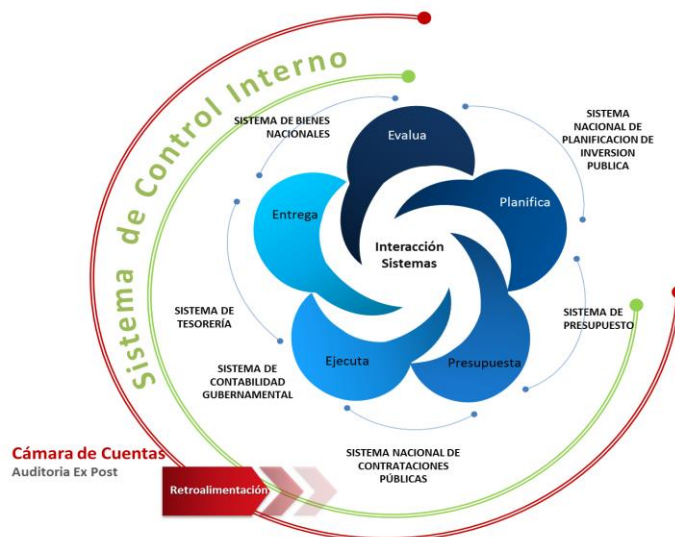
Sistema de Control Interno

SISTEMA DE BIENES NACIONALES

SISTEMA NACIONAL DE PLANIFICACION DE INVERSION PUBLICA

Evalua

Planifica

Entrega

Interacción Sistemas

SISTEMA DE TESORERÍA

SISTEMA DE PRESUPUESTO

Ejecuta

Presupuesta

SISTEMA DE CONTABILIDAD GUBERNAMENTAL

SISTEMA NACIONAL DE CONTRATACIONES PÚBLICAS

Cámara de Cuentas
Auditoria Ex Post

Retroalimentación